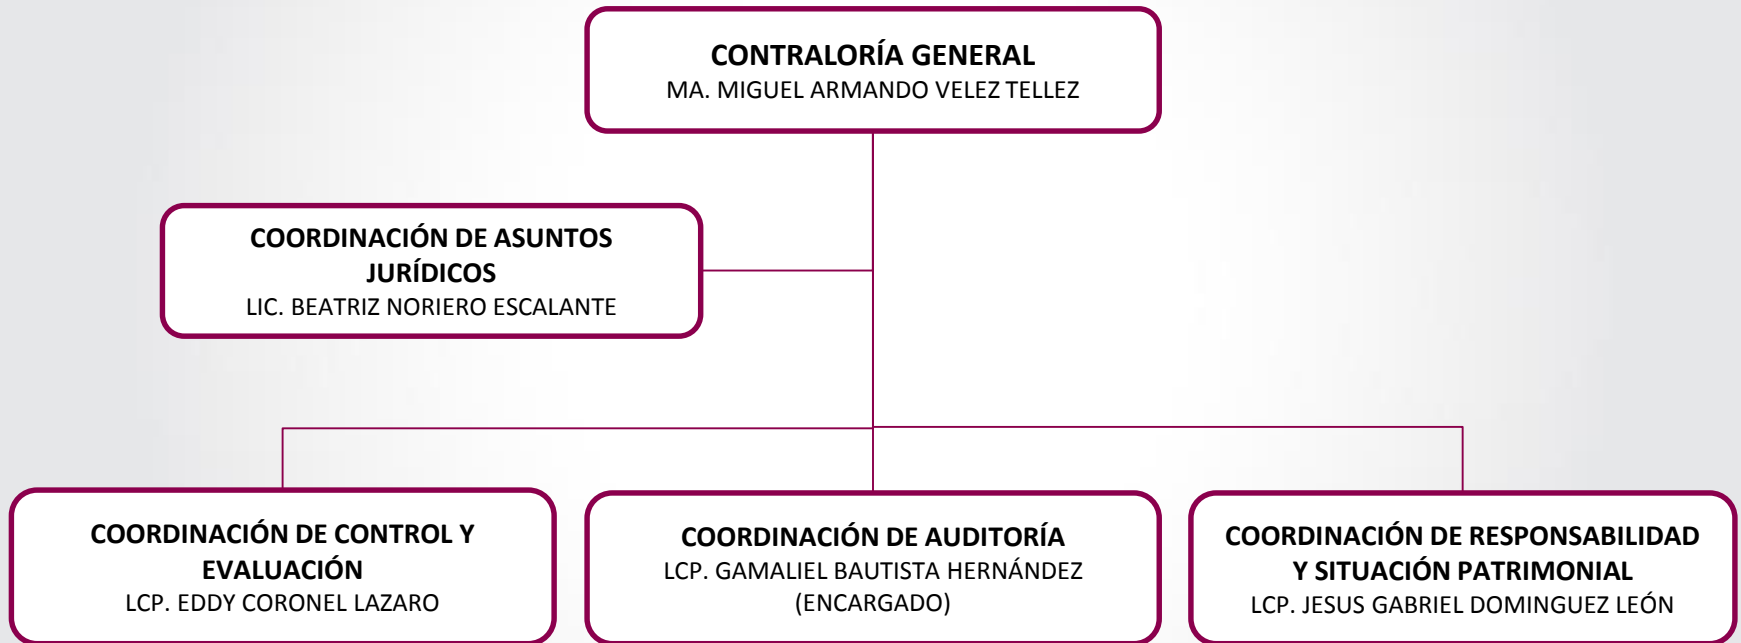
CONTRALORÍA GENERAL
MA. MIGUEL ARMANDO VELEZ TELLEZ

COORDINACIÓN DE ASUNTOS JURÍDICOS
LIC. BEATRIZ NORIERO ESCALANTE

COORDINACIÓN DE CONTROL Y EVALUACIÓN
LCP. EDDY CORONEL LAZARO

COORDINACIÓN DE AUDITORÍA
LCP. GAMALIEL BAUTISTA HERNÁNDEZ (ENCARGADO)

COORDINACIÓN DE RESPONSABILIDAD Y SITUACIÓN PATRIMONIAL
LCP. JESUS GABRIEL DOMINGUEZ LEÓN